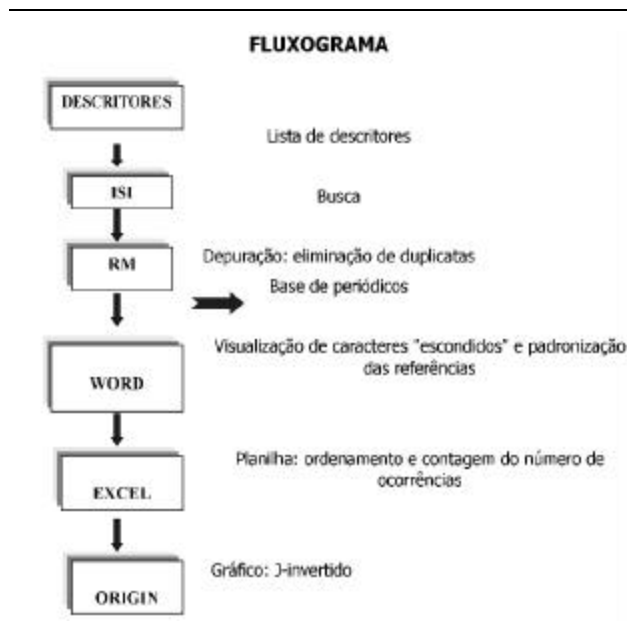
FLUXOGRAMA

DESCRITORES

Lista de descritores

ISI

Busca

RM

Depuração: eliminação de duplicatas

Base de periódicos

WORD

Visualização de caracteres "escondidos" e padronização das referências

EXCEL

Planilha: ordenamento e contagem do número de ocorrências

ORIGIN

Gráfico: J-invertido